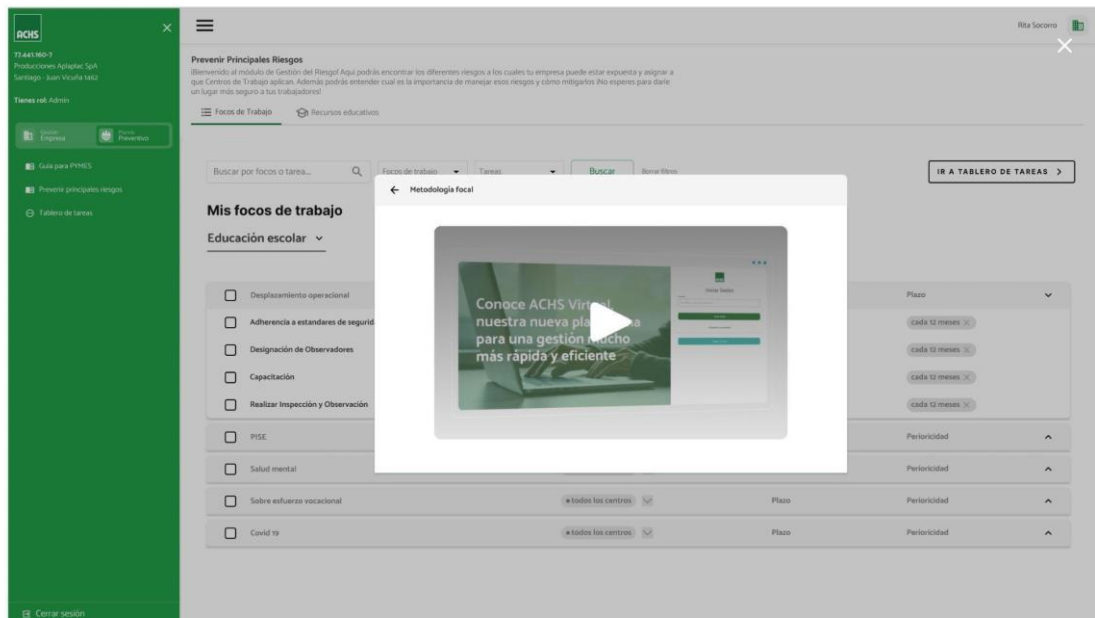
ACHS

77.441.160-7
Producciones Aplaplac SpA
Santiago - Juan Vicuña 1462

Tienes rol: Admin

Empresa | Preventivo

Guía para PYMES
Prevenir principales riesgos
Tablero de tareas

Cerrar sesión

Rita Socorro

Prevenir Principales Riesgos
¡Bienvenido al módulo de Gestión del Riesgo! Aquí podrás encontrar los diferentes riesgos a los cuales tu empresa puede estar expuesta y asignar a que Centros de Trabajo aplican. Además podrás entender cuál es la importancia de manejar esos riesgos y cómo mitigarlos ¡No esperes para darle un lugar más seguro a tus trabajadores!

Focos de Trabajo | Recursos educativos

Buscar por focos o tarea... | Focos de trabajo | Tareas | Buscar | Borrar filtros

IR A TABLERO DE TAREAS >

Mis focos de trabajo

Educación escolar

Desplazamiento operacional | Plazo
Adherencia a estandares de segurid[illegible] | cada 12 meses
Designación de Observadores | cada 12 meses
Capacitación | cada 12 meses
Realizar Inspección y Observación | cada 12 meses
PISE | Perioricidad
Salud mental | Perioricidad
Sobre esfuerzo vocacional | todos los centros | Plazo | Perioricidad
Covid 19 | todos los centros | Plazo | Perioricidad

← Metodología focal

Conoce ACHS Vir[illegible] nuestra nueva pla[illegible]a para una gestión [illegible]ucho más rápida y eficiente